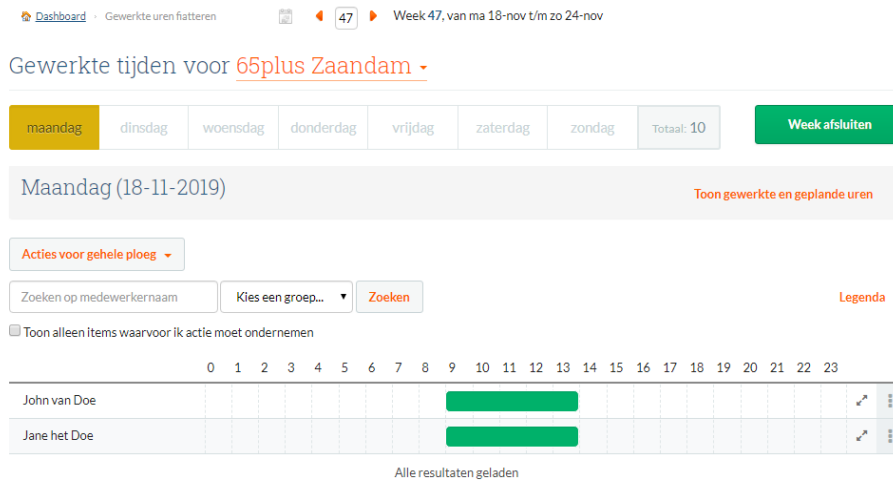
Dashboard › Gewerkte uren fiatteren

47 Week 47, van ma 18-nov t/m zo 24-nov

Gewerkte tijden voor 65plus Zaandam

maandag dinsdag woensdag donderdag vrijdag zaterdag zondag Totaal: 10

Week afsluiten

Maandag (18-11-2019)

Toon gewerkte en geplande uren

Acties voor gehele ploeg

Zoeken op medewerkernaam

Kies een groep...

Zoeken

Legenda

Toon alleen items waarvoor ik actie moet ondernemen

0 1 2 3 4 5 6 7 8 9 10 11 12 13 14 15 16 17 18 19 20 21 22 23

John van Doe

Jane het Doe

Alle resultaten geladen